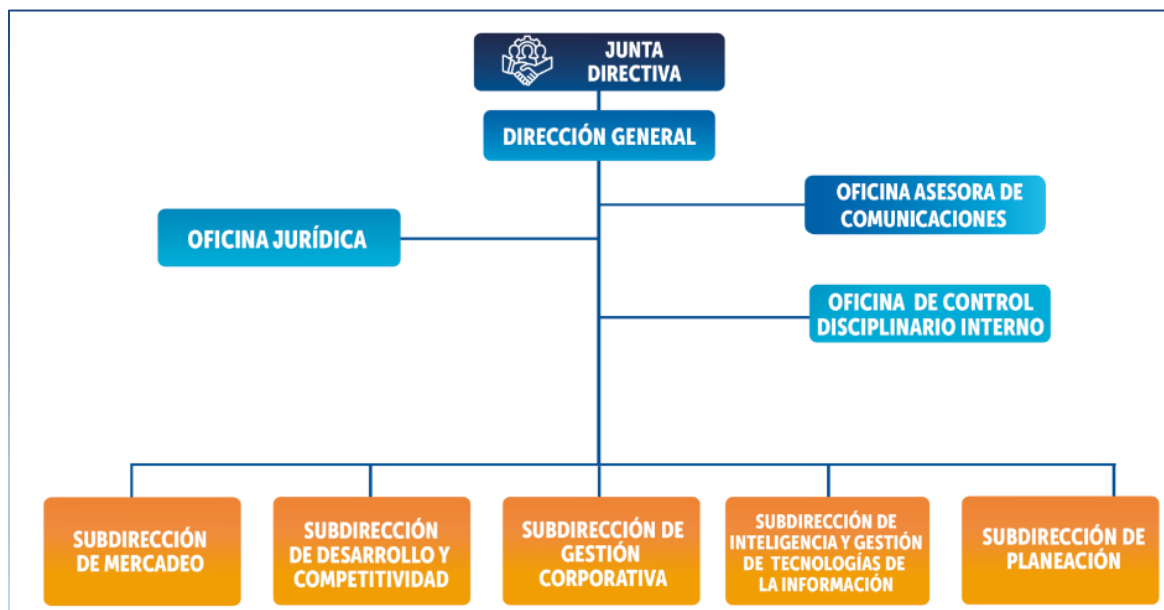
JUNTA DIRECTIVA

DIRECCIÓN GENERAL

OFICINA ASESORA DE COMUNICACIONES

OFICINA JURÍDICA

OFICINA DE CONTROL DISCIPLINARIO INTERNO

SUBDIRECCIÓN DE MERCADEO

SUBDIRECCIÓN DE DESARROLLO Y COMPETITIVIDAD

SUBDIRECCIÓN DE GESTIÓN CORPORATIVA

SUBDIRECCIÓN DE INTELIGENCIA Y GESTIÓN DE TECNOLOGÍAS DE LA INFORMACIÓN

SUBDIRECCIÓN DE PLANEACIÓN